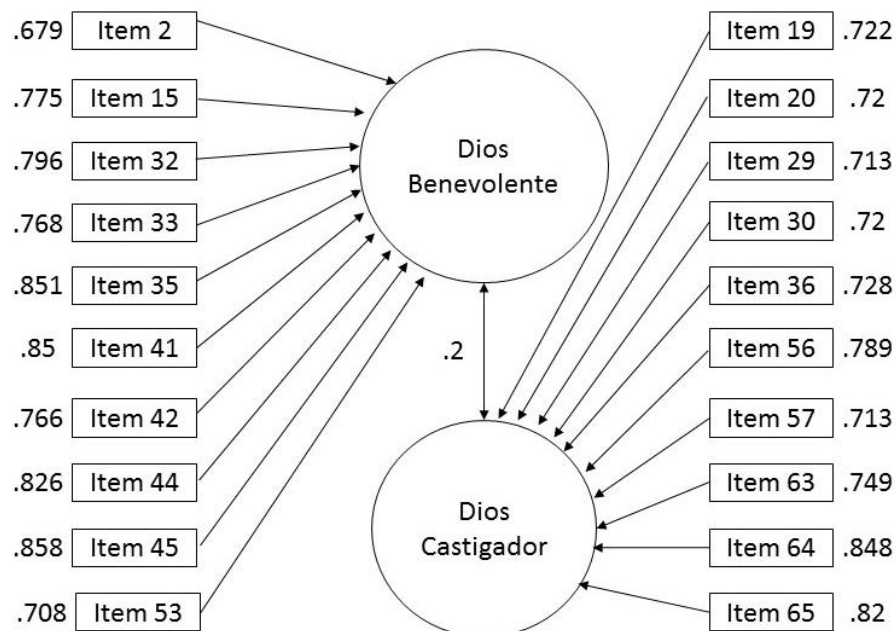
.679 Item 2
.775 Item 15
.796 Item 32
.768 Item 33
.851 Item 35
.85 Item 41
.766 Item 42
.826 Item 44
.858 Item 45
.708 Item 53

Dios Benevolente

.2

Dios Castigador

Item 19 .722
Item 20 .72
Item 29 .713
Item 30 .72
Item 36 .728
Item 56 .789
Item 57 .713
Item 63 .749
Item 64 .848
Item 65 .82